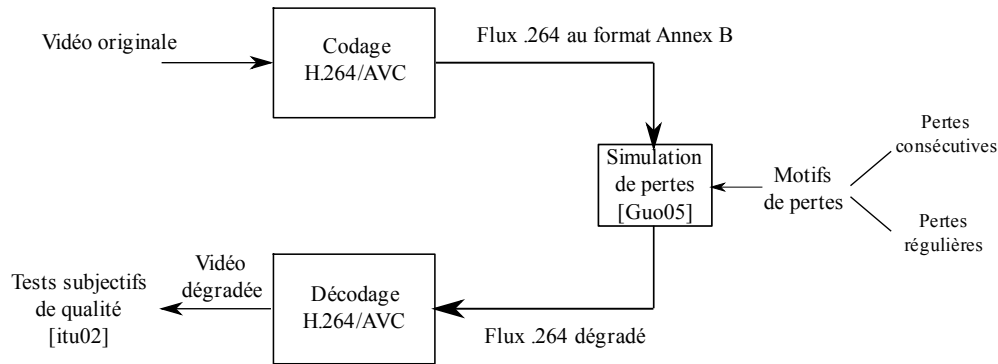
Vidéo originale

Codage H.264/AVC

Flux .264 au format Annex B

Simulation de pertes [Guo05]

Motifs de pertes

Pertes consécutives

Pertes régulières

Décodage H.264/AVC

Flux .264 dégradé

Vidéo dégradée

Tests subjectifs de qualité [itu02]